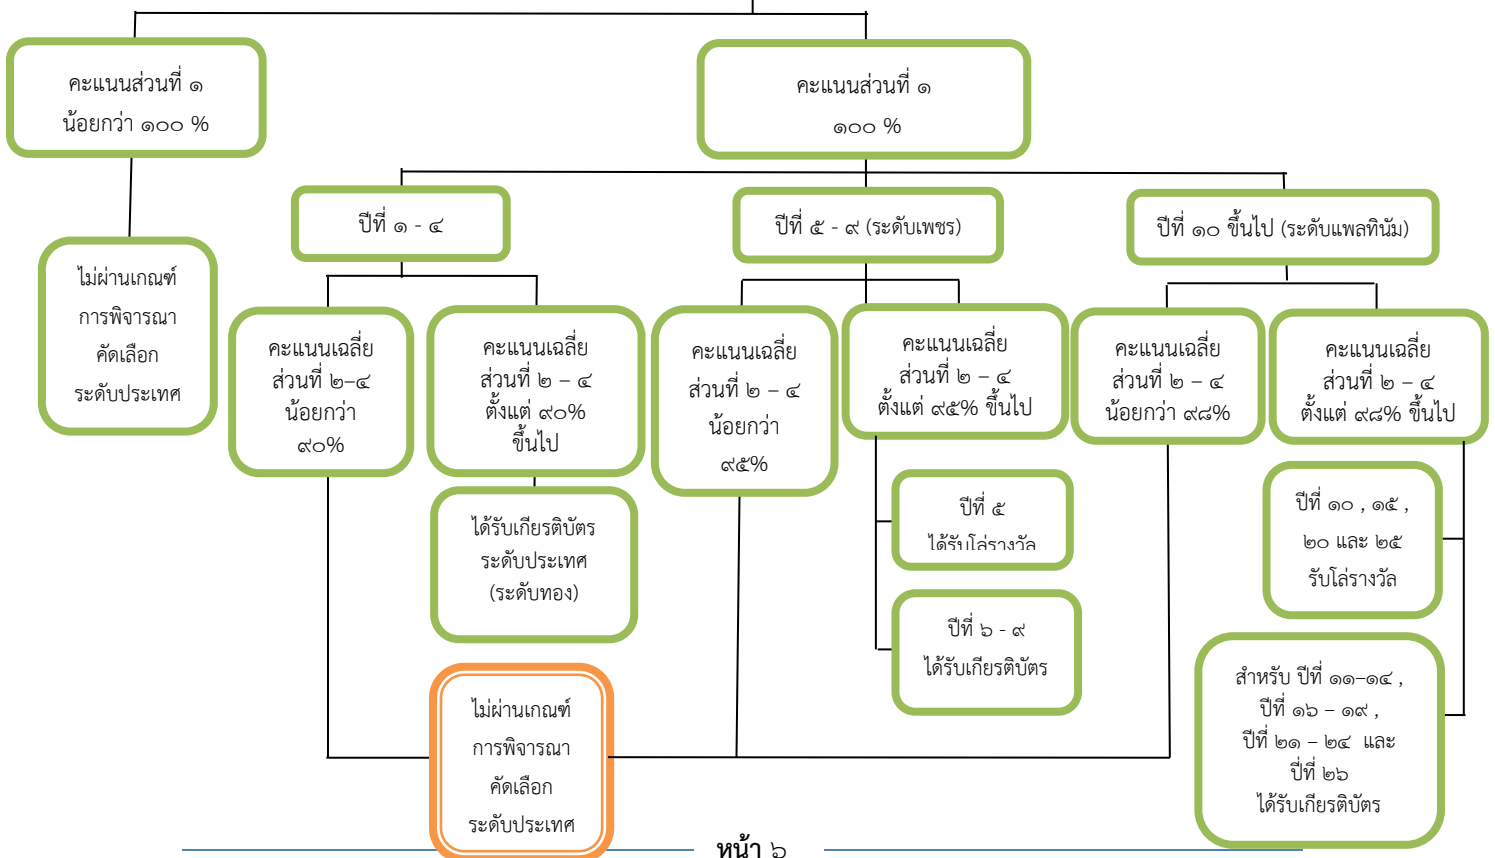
คะแนนส่วนที่ ๑
น้อยกว่า ๑๐๐ %

คะแนนส่วนที่ ๑
๑๐๐ %

ไม่ผ่านเกณฑ์
การพิจารณา
คัดเลือก
ระดับประเทศ

ปีที่ ๑ - ๔

ปีที่ ๕ - ๙ (ระดับเพชร)

ปีที่ ๑๐ ขึ้นไป (ระดับแพลทินัม)

คะแนนเฉลี่ย
ส่วนที่ ๒–๔
น้อยกว่า
๙๐%

คะแนนเฉลี่ย
ส่วนที่ ๒ – ๔
ตั้งแต่ ๙๐%
ขึ้นไป

คะแนนเฉลี่ย
ส่วนที่ ๒ – ๔
น้อยกว่า
๙๕%

คะแนนเฉลี่ย
ส่วนที่ ๒ – ๔
ตั้งแต่ ๙๕% ขึ้นไป

คะแนนเฉลี่ย
ส่วนที่ ๒ – ๔
น้อยกว่า ๙๘%

คะแนนเฉลี่ย
ส่วนที่ ๒ – ๔
ตั้งแต่ ๙๘% ขึ้นไป

ได้รับเกียรติบัตร
ระดับประเทศ
(ระดับทอง)

ปีที่ ๕
ได้รับโล่รางวัล

ปีที่ ๑๐ , ๑๕ ,
๒๐ และ ๒๕
รับโล่รางวัล

ปีที่ ๖ - ๙
ได้รับเกียรติบัตร

ไม่ผ่านเกณฑ์
การพิจารณา
คัดเลือก
ระดับประเทศ

สำหรับ ปีที่ ๑๑–๑๔ ,
ปีที่ ๑๖ – ๑๙ ,
ปีที่ ๒๑ – ๒๔ และ
ปีที่ ๒๖
ได้รับเกียรติบัตร

หน้า ๖